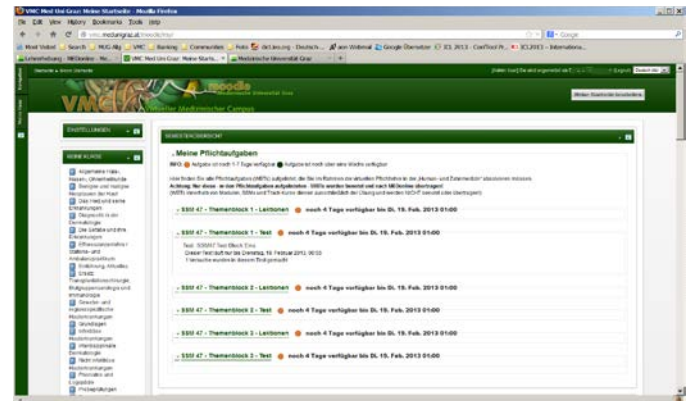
VMC Med Uni Graz: Meine Startseite - Mozilla Firefox

Datei Bearbeiten Ansicht Chronik Lesezeichen Extras Hilfe

vmc.medunigraz.at/moodle/my/

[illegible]

Startseite ► Meine Startseite

VMC Virtueller Medizinischer Campus

moodle Medizinische Universität Graz

Meine Startseite bearbeiten

EINSTELLUNGEN

MEINE KURSE

SEMESTERÜBERSICHT

. Meine Pflichtaufgaben

INFO: Aufgabe ist noch 1-7 Tage verfügbar. Aufgabe ist noch über eine Woche verfügbar.

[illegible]

SSM 47 - Themenblock 1 - Lektionen noch 4 Tage verfügbar bis Di. 19. Feb. 2013 01:00

SSM 47 - Themenblock 1 - Test noch 4 Tage verfügbar bis Di. 19. Feb. 2013 01:00

Test: SSM47 Test Block Eins
Dieser Test läuft nur bis Dienstag, 19. Februar 2013, 00:00
1 Versuche wurden in diesem Test gemacht

SSM 47 - Themenblock 2 - Lektionen noch 4 Tage verfügbar bis Di. 19. Feb. 2013 01:00

SSM 47 - Themenblock 2 - Test noch 4 Tage verfügbar bis Di. 19. Feb. 2013 01:00

SSM 47 - Themenblock 3 - Lektionen noch 4 Tage verfügbar bis Di. 19. Feb. 2013 01:00

SSM 47 - Themenblock 3 - Test noch 4 Tage verfügbar bis Di. 19. Feb. 2013 01:00